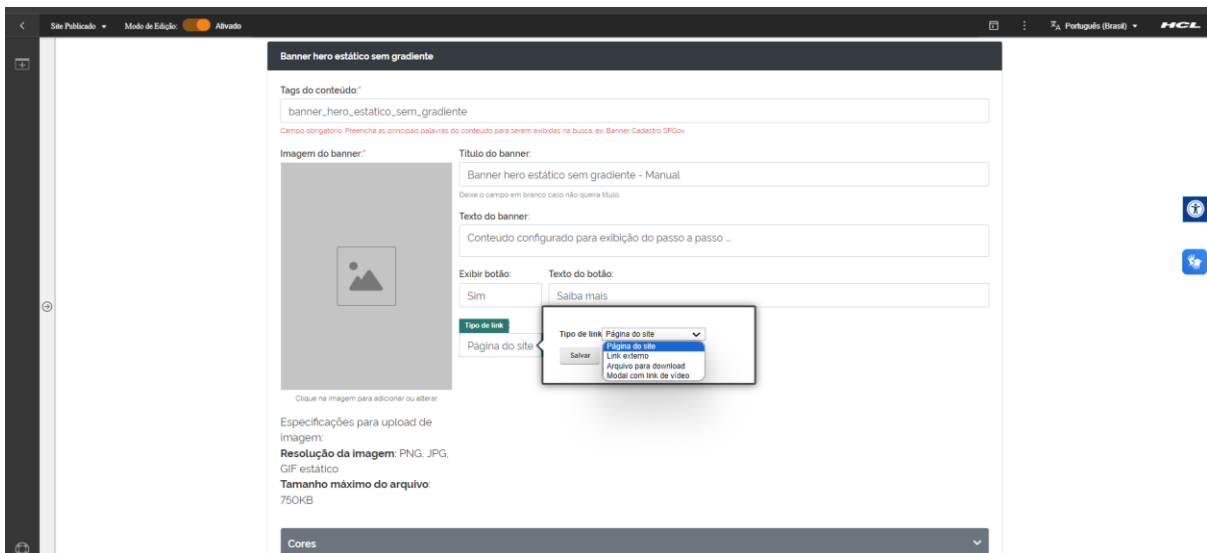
Site Publicado ▾ Modo de Edição: Ativado

Português (Brasil) ▾ HCL

Banner hero estático sem gradiente

Tags do conteúdo:*

banner_hero_estatico_sem_gradiente

Campo obrigatório. Preencha as principais palavras do conteúdo para serem exibidas na busca. ex: Banner Cadastro SPGov

Imagem do banner:*

Clique na imagem para adicionar ou alterar

Especificações para upload de imagem:
**Resolução da imagem**: PNG, JPG, GIF estático
**Tamanho máximo do arquivo**: 750KB

Título do banner:

Banner hero estático sem gradiente - Manual

Deixe o campo em branco caso não queira título.

Texto do banner:

Conteúdo configurado para exibição do passo a passo ...

Exibir botão:

Sim

Texto do botão:

Saiba mais

Tipo de link

Página do site

Tipo de link Página do site

Salvar

Página do site
Link externo
Arquivo para download
Modal com link de vídeo

Cores